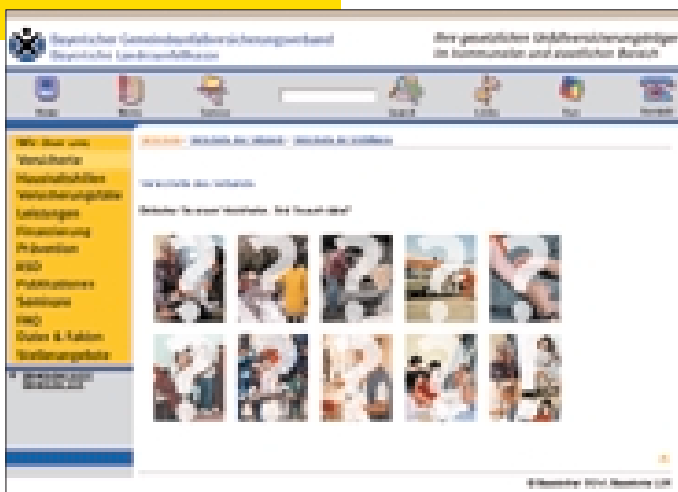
Bayerischer Gemeindeunfallversicherungsverband
Bayerische Landesunfallkasse

Ihre gesetzlichen Unfallversicherungsträger im kommunalen und staatlichen Bereich

Wir über uns
Versicherte
Haushaltshilfen
Versicherungsfall
Leistungen
Finanzierung
Prävention
BSD
Publikationen
Seminare
FAQ
Daten & Fakten
Stellenangebote

Versicherte des Verbandes

Erkennen Sie unsere Versicherten - Ihr Tipp?